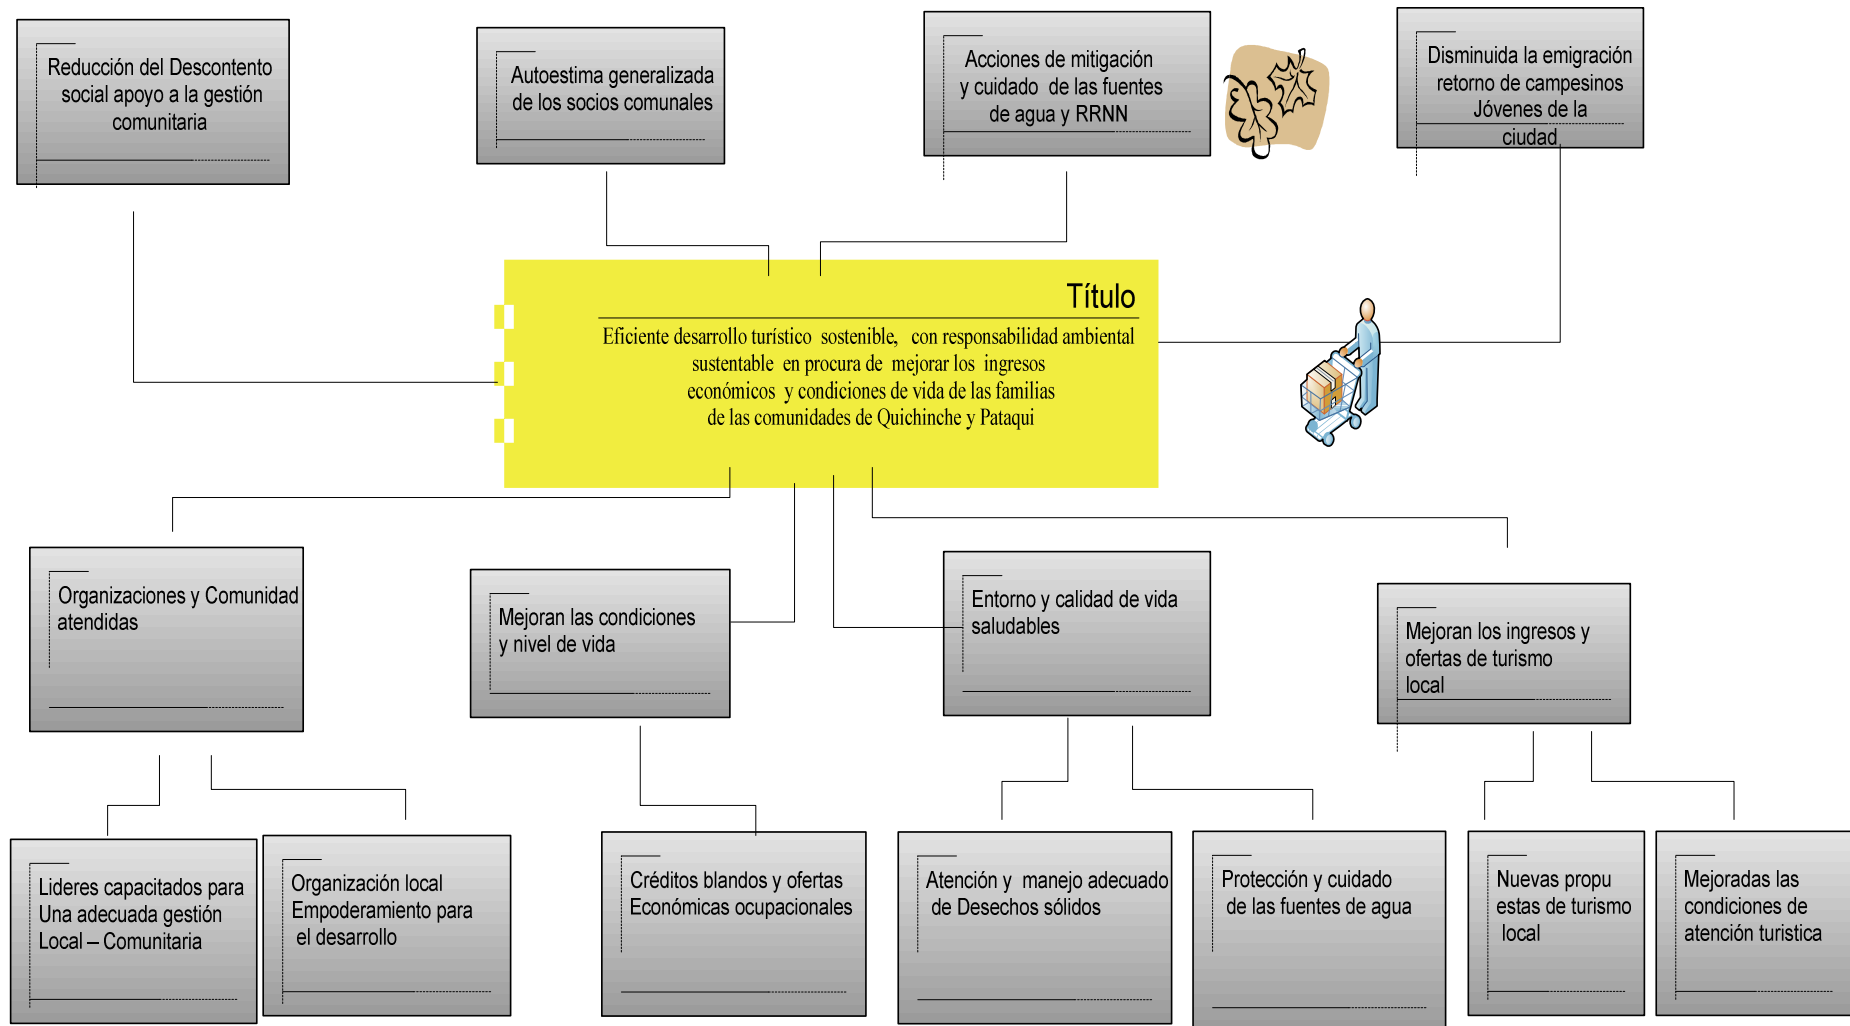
Reducción del Descontento social apoyo a la gestión comunitaria

Autoestima generalizada de los socios comunales

Acciones de mitigación y cuidado de las fuentes de agua y RRNN

Disminuida la emigración retorno de campesinos Jóvenes de la ciudad

Título

Eficiente desarrollo turístico sostenible, con responsabilidad ambiental sustentable en procura de mejorar los ingresos económicos y condiciones de vida de las familias de las comunidades de Quichinche y Pataqui

Organizaciones y Comunidad atendidas

Mejoran las condiciones y nivel de vida

Entorno y calidad de vida saludables

Mejoran los ingresos y ofertas de turismo local

Lideres capacitados para Una adecuada gestión Local – Comunitaria

Organización local Empoderamiento para el desarrollo

Créditos blandos y ofertas Económicas ocupacionales

Atención y manejo adecuado de Desechos sólidos

Protección y cuidado de las fuentes de agua

Nuevas propu estas de turismo local

Mejoradas las condiciones de atención turistica